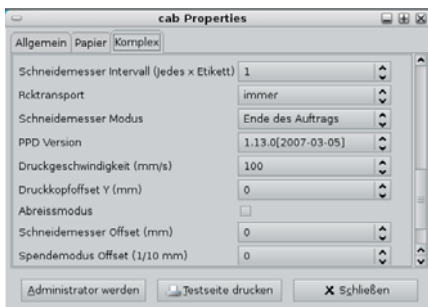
cab Properties

Allgemein | Papier | Komplex

| | |
|---|---|
| Schneidemesser Intervall (Jedes x Etikett) | 1 |
| Rcktransport | immer |
| Schneidemesser Modus | Ende des Auftrags |
| PPD Version | 1.13.0[2007-03-05] |
| Druckgeschwindigkeit (mm/s) | 100 |
| Druckkopfoffset Y (mm) | 0 |
| Abreissmodus | |
| Schneidemesser Offset (mm) | 0 |
| Spendemodus Offset (1/10 mm) | 0 |

Administrator werden | Testseite drucken | Schließen